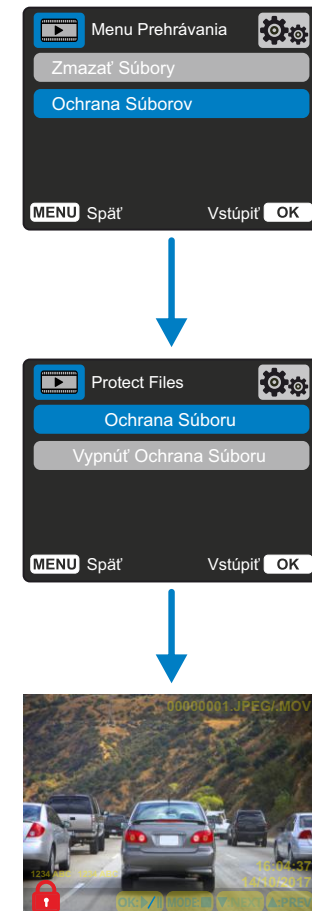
Menu Prehrávania

Zmazať Súbory

Ochrana Súborov

MENU Späť

Vstúpiť OK

Protect Files

Ochrana Súboru

Vypnúť Ochrana Súboru

MENU Späť

Vstúpiť OK

00000001.JPEG/MOV

1234 ABC

16:04:37

14/10/2017

OK:▶/|| MODE:■ ▼:NEXT ▲:PREV